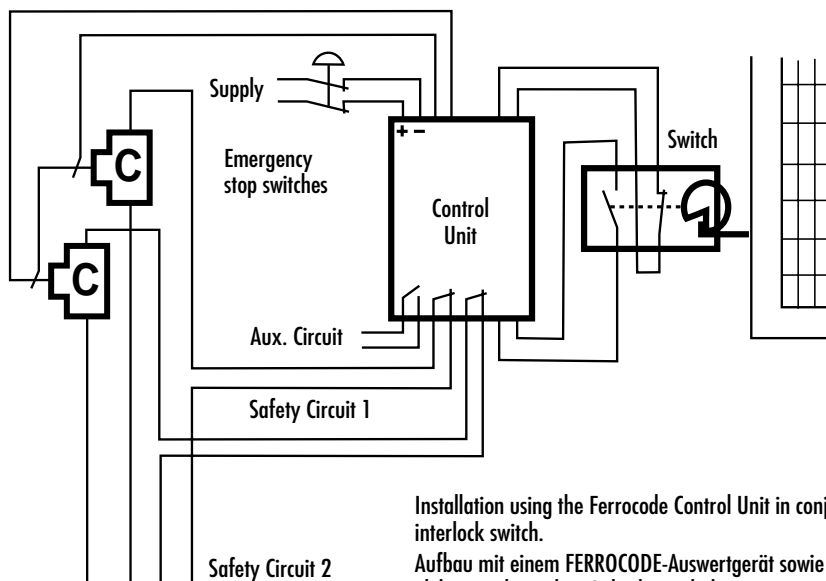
Supply

+ –

Switch

C

Emergency stop switches

Control Unit

C

Aux. Circuit

Safety Circuit 1

Installation using the Ferrocode Control Unit in conj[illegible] interlock switch.

Safety Circuit 2

Aufbau mit einem FERROCODE-Auswertgerät sowie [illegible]